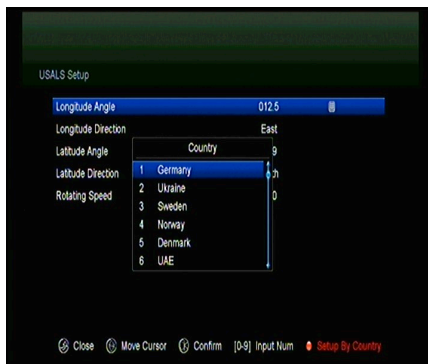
USALS Setup

Longitude Angle 012.5
Longitude Direction East
Latitude Angle 9
Latitude Direction ch
Rotating Speed 0

Country
1 Germany
2 Ukraine
3 Sweden
4 Norway
5 Denmark
6 UAE

Close Move Cursor Confirm [0-9] Input Num Setup By Country